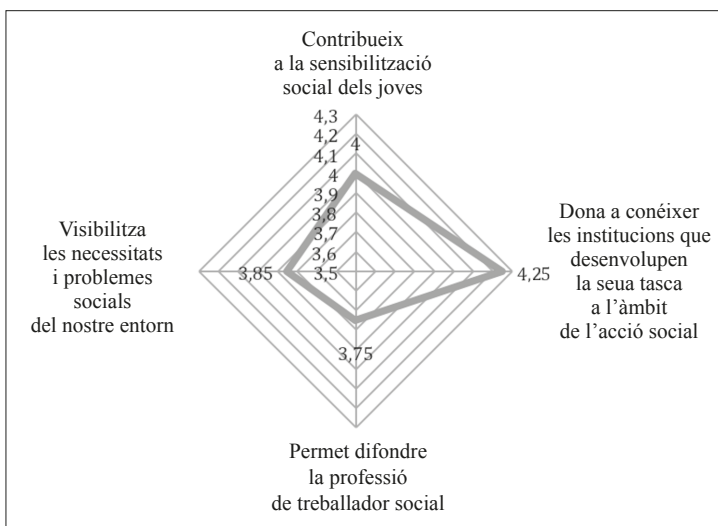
Contribueix a la sensibilització social dels joves

4,3
4,2
4,1
4
4
3,9
3,8
3,7
3,6
3,5

Dona a conéixer les institucions que desenvolupen la seua tasca a l'àmbit de l'acció social

4,25

Visibilitza les necessitats i problemes socials del nostre entorn

3,85

3,75

Permet difondre la professió de treballador social